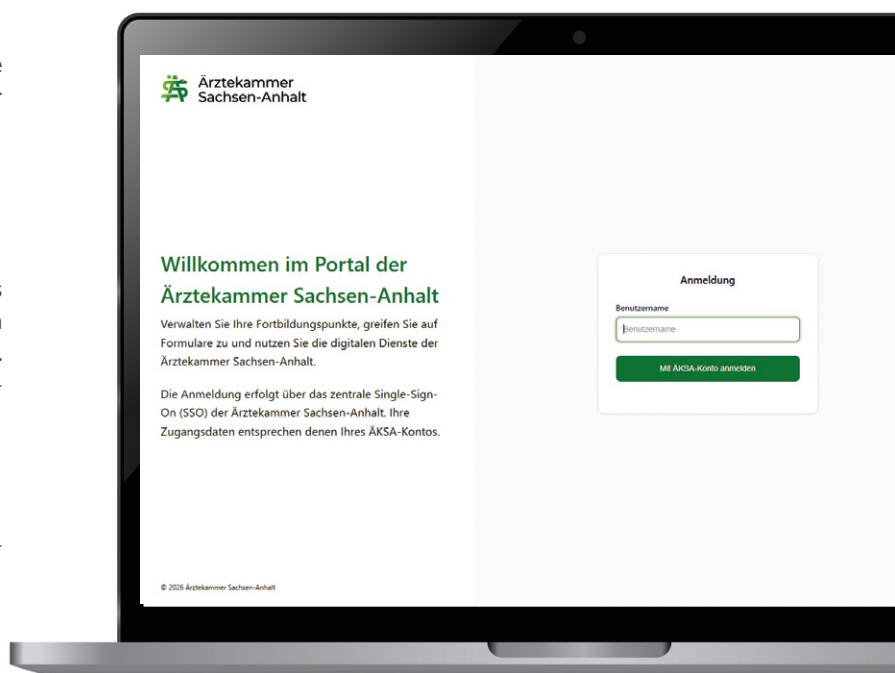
Ärztekammer Sachsen-Anhalt

Willkommen im Portal der Ärztekammer Sachsen-Anhalt

Verwalten Sie Ihre Fortbildungspunkte, greifen Sie auf Formulare zu und nutzen Sie die digitalen Dienste der Ärztekammer Sachsen-Anhalt.

Die Anmeldung erfolgt über das zentrale Single-Sign-On (SSO) der Ärztekammer Sachsen-Anhalt. Ihre Zugangsdaten entsprechen denen Ihres ÄKSA-Kontos.

© 2026 Ärztekammer Sachsen-Anhalt

Anmeldung

Benutzername

Benutzername

Mit ÄKSA-Konto anmelden